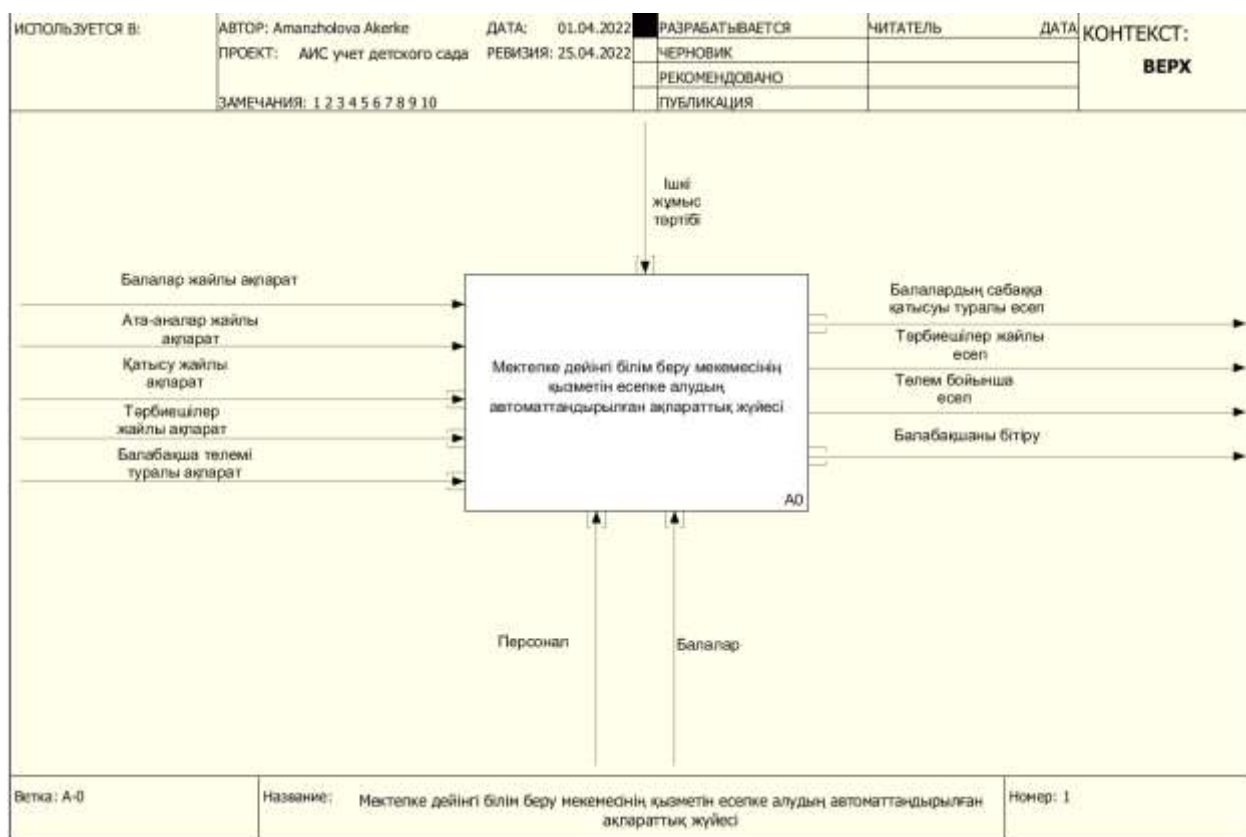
ИСПОЛЬЗУЕТСЯ В:

АВТОР: Amanzholova Akerke
ПРОЕКТ: АИС учет детского сада

ЗАМЕЧАНИЯ: 1 2 3 4 5 6 7 8 9 10

ДАТА: 01.04.2022
РЕВИЗИЯ: 25.04.2022

| РАЗРАБАТЫВАЕТСЯ | ЧИТАТЕЛЬ | ДАТА |
|---|---|---|
| ЧЕРНОВИК | | |
| РЕКОМЕНДОВАНО | | |
| ПУБЛИКАЦИЯ | | |

КОНТЕКСТ:
ВЕРХ

Ішкі жұмыс тәртібі

Балалар жайлы ақпарат

Ата-аналар жайлы ақпарат

Қатысу жайлы ақпарат

Тәрбиешілер жайлы ақпарат

Балабақша төлемі туралы ақпарат

Мектепке дейінгі білім беру мекемесінің қызметін есепке алудың автоматтандырылған ақпараттық жүйесі

A0

Балалардың сабаққа қатысуы туралы есеп

Тәрбиешілер жайлы есеп

Төлем бойынша есеп

Балабақшаны бітіру

Персонал

Балалар

Ветка: A-0

Название: Мектепке дейінгі білім беру мекемесінің қызметін есепке алудың автоматтандырылған ақпараттық жүйесі

Номер: 1